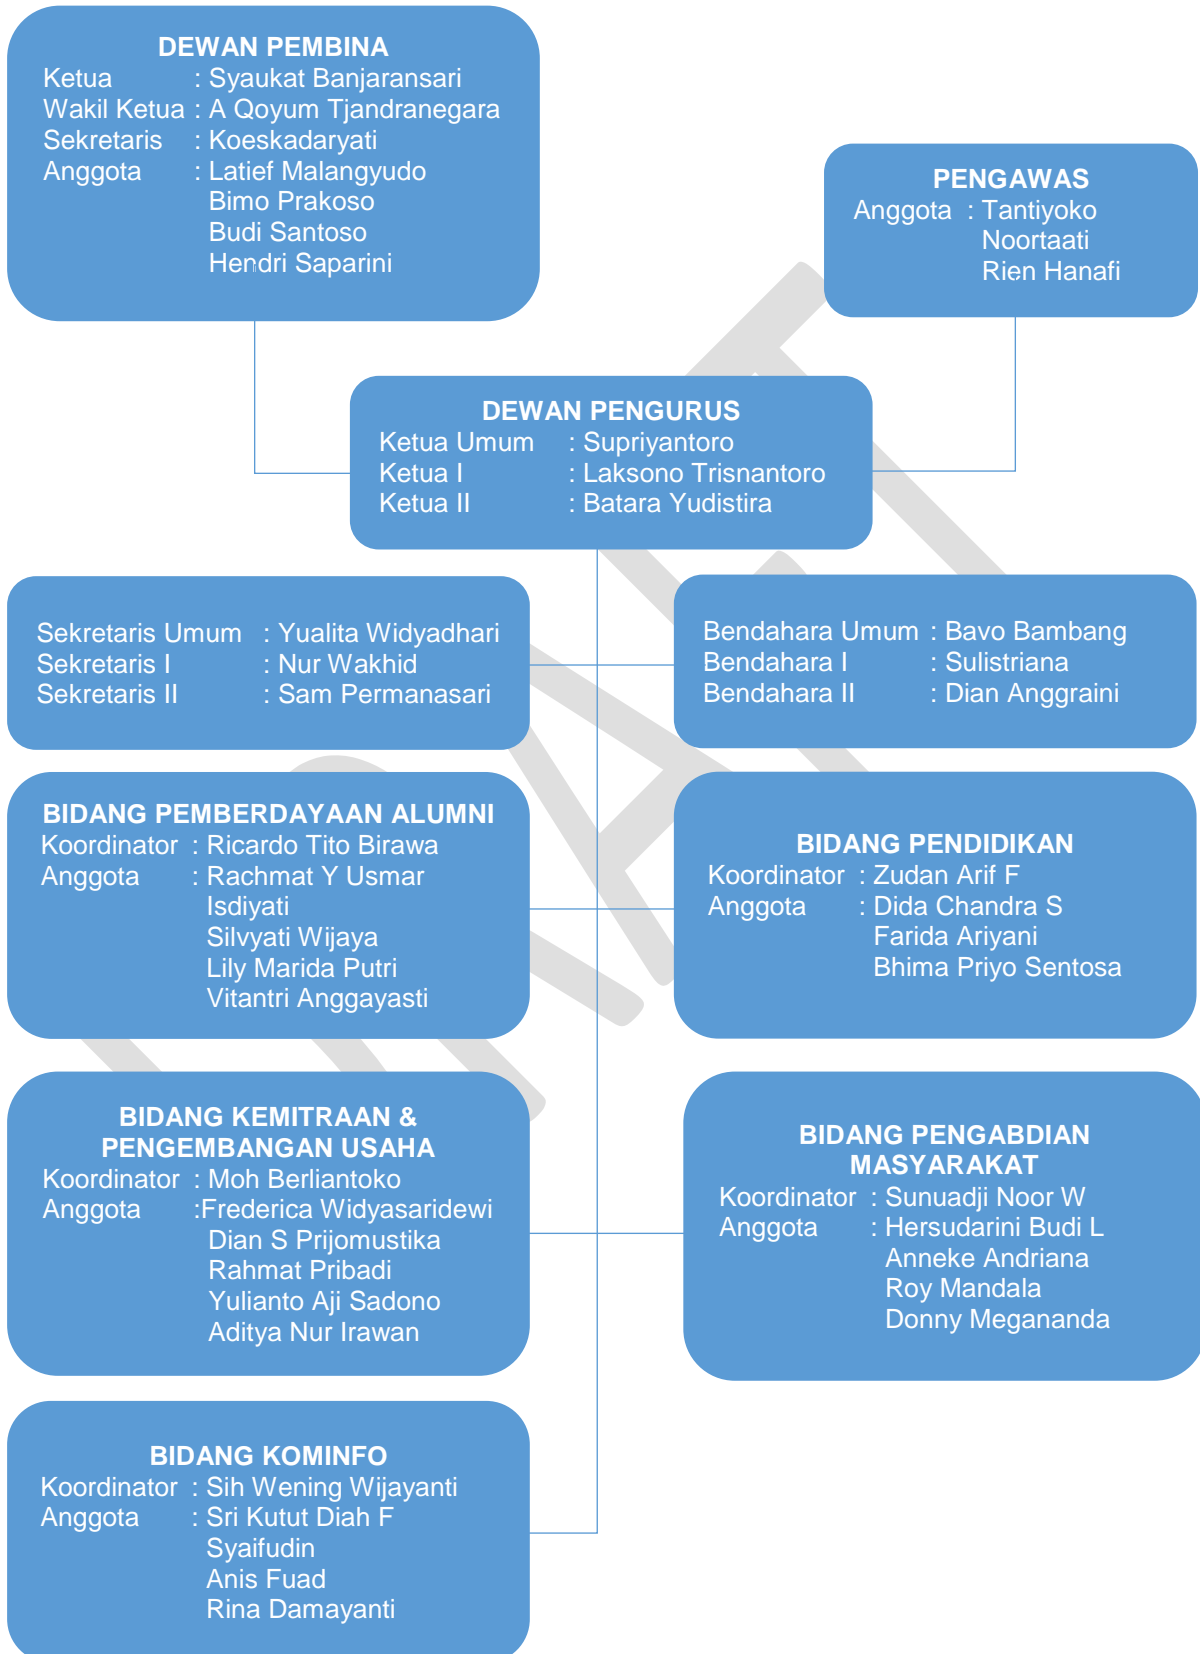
DEWAN PEMBINA
Ketua : Syaukat Banjaransari
Wakil Ketua : A Qoyum Tjandranegara
Sekretaris : Koeskadaryati
Anggota : Latief Malangyudo
Bimo Prakoso
Budi Santoso
Hendri Saparini

PENGAWAS
Anggota : Tantiyoko
Noortaati
Rien Hanafi

DEWAN PENGURUS
Ketua Umum : Supriyantoro
Ketua I : Laksono Trisnantoro
Ketua II : Batara Yudistira

Sekretaris Umum : Yualita Widyadhari
Sekretaris I : Nur Wakhid
Sekretaris II : Sam Permanasari

Bendahara Umum : Bavo Bambang
Bendahara I : Sulistriana
Bendahara II : Dian Anggraini

BIDANG PEMBERDAYAAN ALUMNI
Koordinator : Ricardo Tito Birawa
Anggota : Rachmat Y Usmar
Isdiyati
Silvyati Wijaya
Lily Marida Putri
Vitantri Anggayasti

BIDANG PENDIDIKAN
Koordinator : Zudan Arif F
Anggota : Dida Chandra S
Farida Ariyani
Bhima Priyo Sentosa

BIDANG KEMITRAAN & PENGEMBANGAN USAHA
Koordinator : Moh Berliantoko
Anggota :Frederica Widyasaridewi
Dian S Prijomustika
Rahmat Pribadi
Yulianto Aji Sadono
Aditya Nur Irawan

BIDANG PENGABDIAN MASYARAKAT
Koordinator : Sunuadji Noor W
Anggota : Hersudarini Budi L
Anneke Andriana
Roy Mandala
Donny Megananda

BIDANG KOMINFO
Koordinator : Sih Wening Wijayanti
Anggota : Sri Kutut Diah F
Syaifudin
Anis Fuad
Rina Damayanti